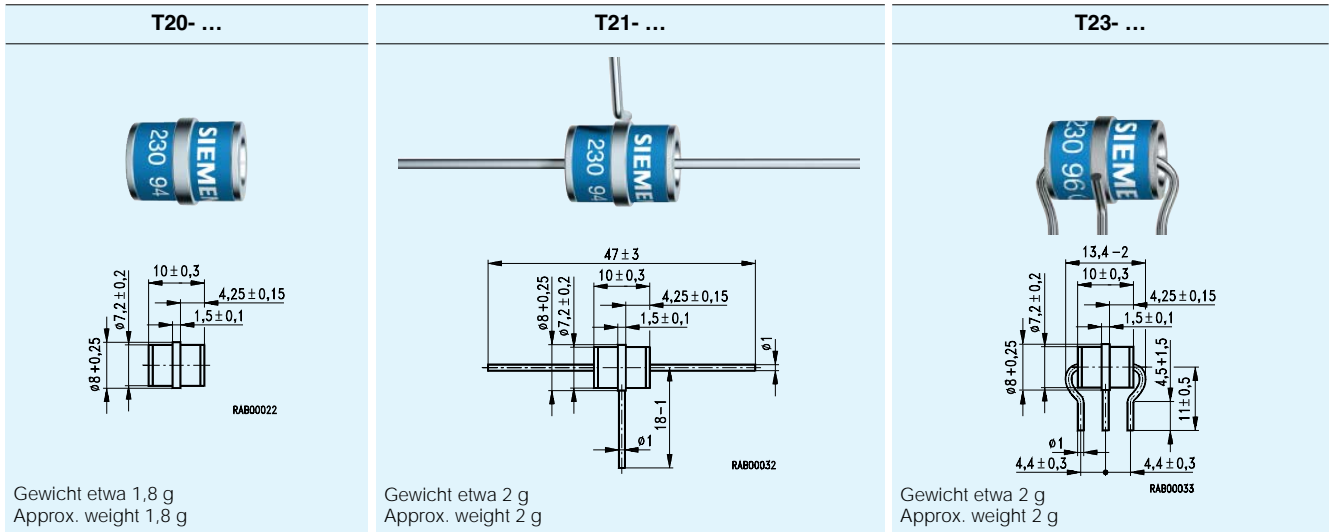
T20- …

230 94 SIEME

10 ± 0,3
ø7,2 ± 0,2
4,25 ± 0,15
1,5 ± 0,1
ø8 +0,25
RAB00022

Gewicht etwa 1,8 g
Approx. weight 1,8 g

T21- …

230 94 SIEME

47 ± 3
10 ± 0,3
ø8 +0,25
ø7,2 ± 0,2
4,25 ± 0,15
1,5 ± 0,1
ø1
18 –1
ø1
RAB00032

Gewicht etwa 2 g
Approx. weight 2 g

T23- …

230 96 SIEME

13,4 –2
10 ± 0,3
ø7,2 ± 0,2
4,25 ± 0,15
1,5 ± 0,1
ø8 +0,25
4,5 + 1,5
11 ± 0,5
ø1
4,4 ± 0,3
4,4 ± 0,3
RAB00033

Gewicht etwa 2 g
Approx. weight 2 g